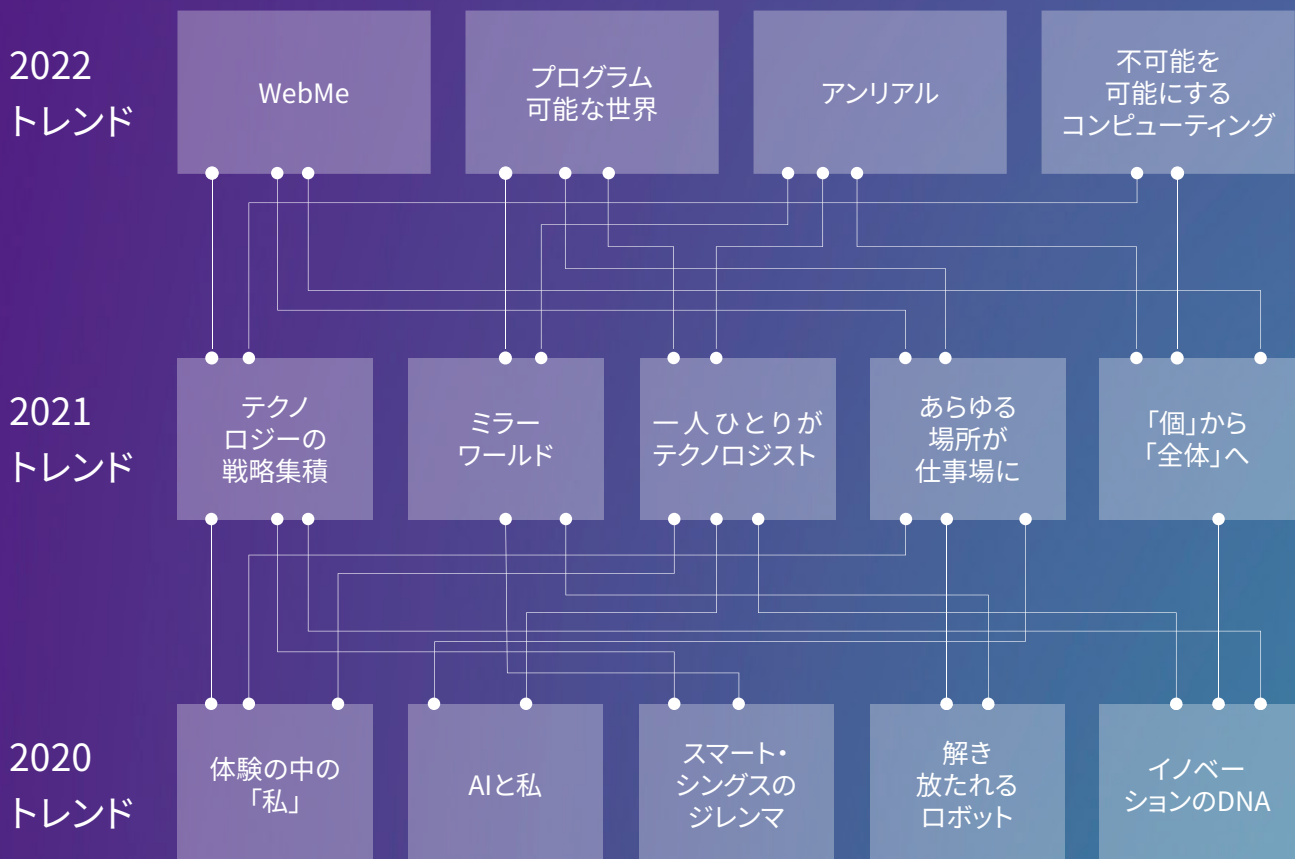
2022
トレンド

WebMe

プログラム
可能な世界

アンリアル

不可能を
可能にする
コンピューティング

2021
トレンド

テクノ
ロジーの
戦略集積

ミラー
ワールド

一人 ひとりが
テクノロジスト

あらゆる
場所が
仕事場に

「個」から
「全体」へ

2020
トレンド

体験の中の
「私」

AIと私

スマート・
シングスの
ジレンマ

解き
放たれる
ロボット

イノベー
ションのDNA